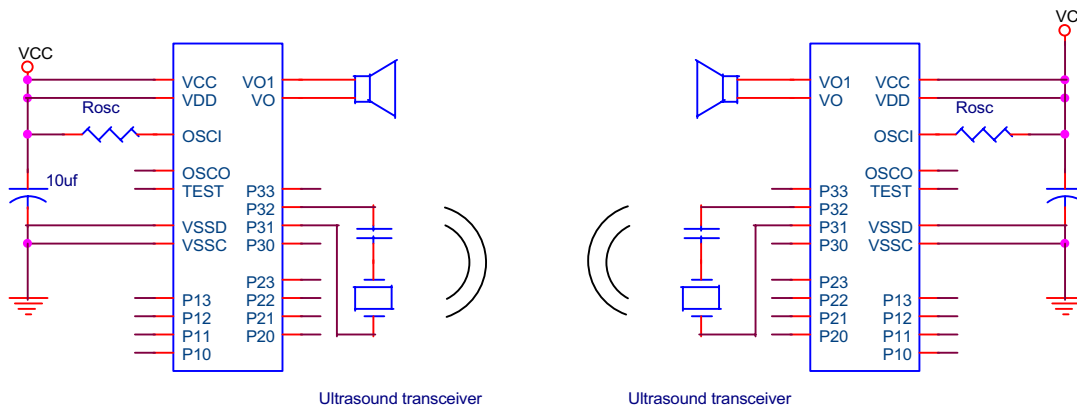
VCC
VCC
VDD
Rosc
OSCI
OSCO
TEST
10uf
VSSD
VSSC
P13
P12
P11
P10
VO1
VO
P33
P32
P31
P30
P23
P22
P21
P20

Ultrasound transceiver

VC
VO1
VO
P33
P32
P31
P30
P23
P22
P21
P20
VCC
VDD
Rosc
OSCI
OSCO
TEST
VSSD
VSSC
P13
P12
P11
P10

Ultrasound transceiver